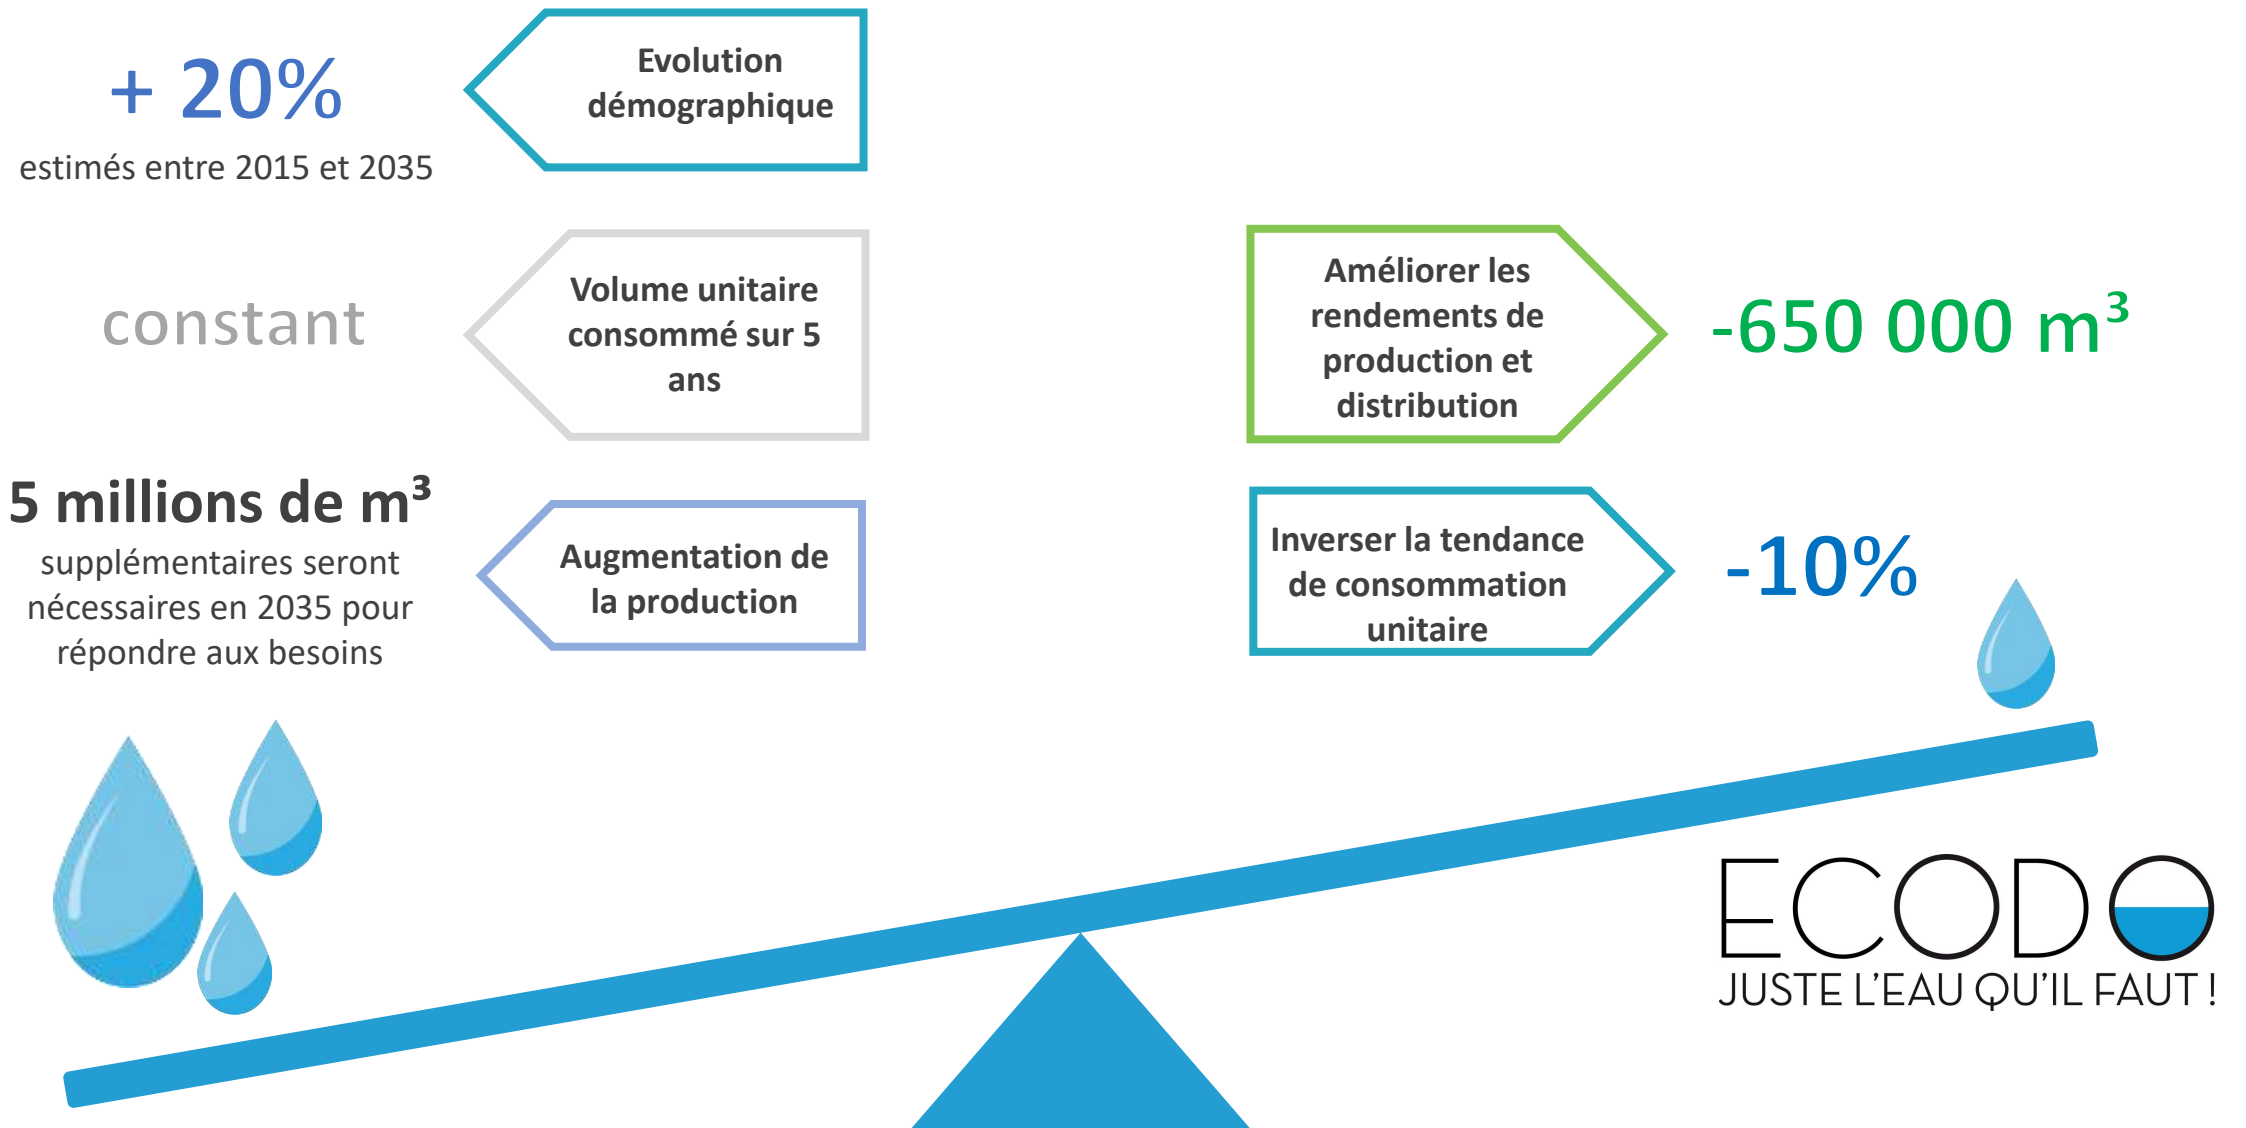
+ 20%
estimés entre 2015 et 2035

Evolution démographique

constant

Volume unitaire consommé sur 5 ans

5 millions de $m^3$
supplémentaires seront nécessaires en 2035 pour répondre aux besoins

Augmentation de la production

Améliorer les rendements de production et distribution

-650 000 $m^3$

Inverser la tendance de consommation unitaire

-10%

ECODO
JUSTE L'EAU QU'IL FAUT !